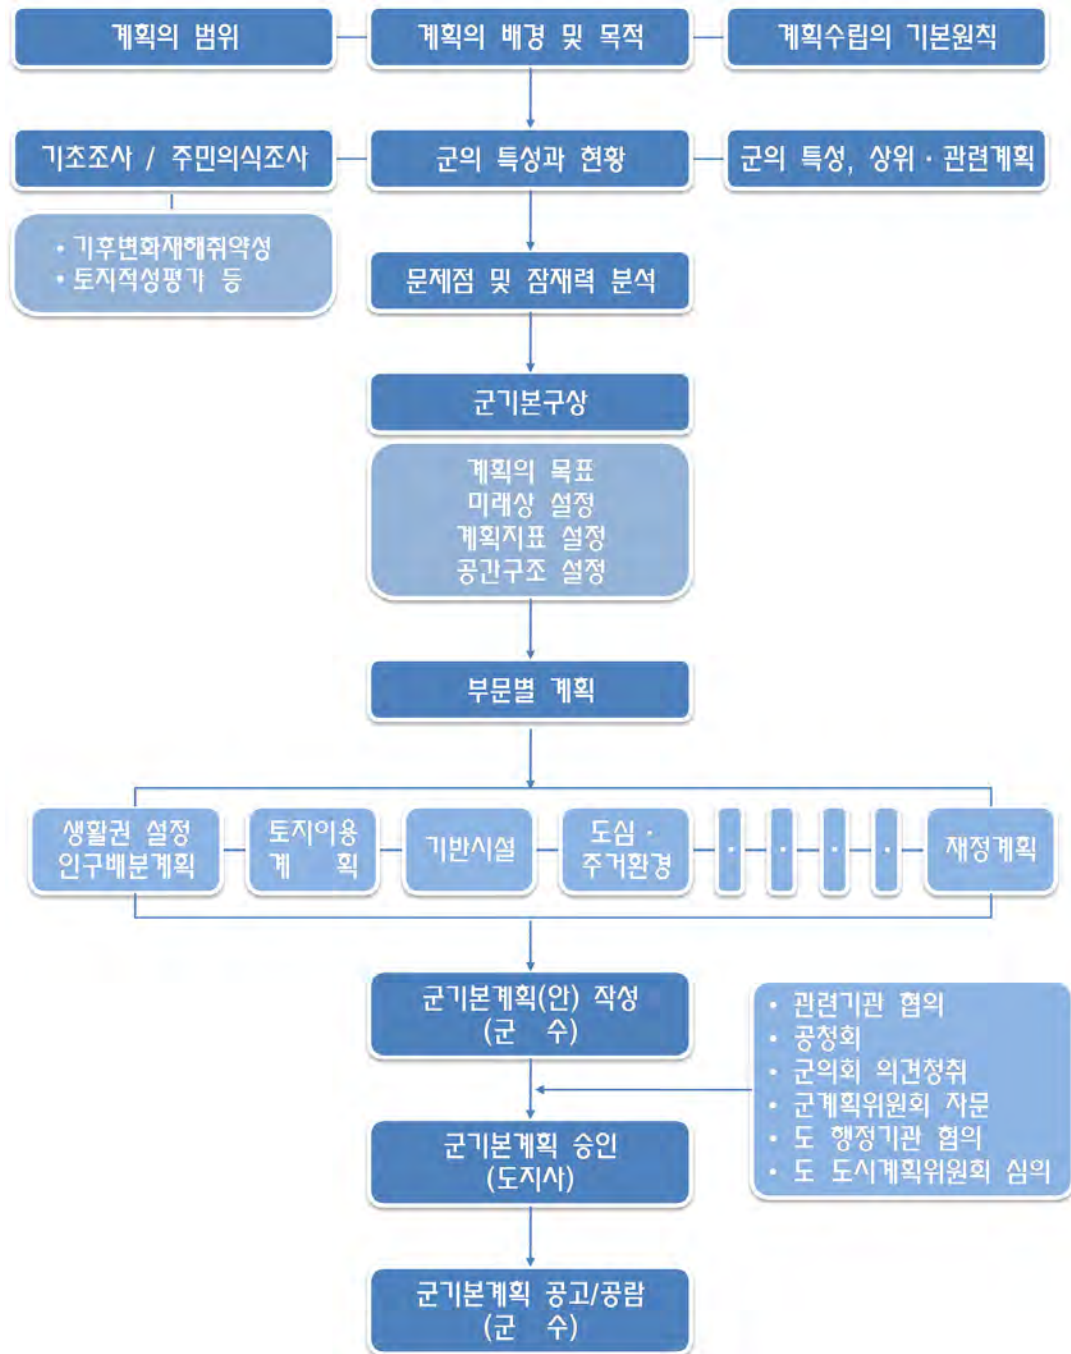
계획의 범위

계획의 배경 및 목적

계획수립의 기본원칙

기초조사 / 주민의식조사

군의 특성과 현황

군의 특성, 상위 · 관련계획

• 기후변화재해취약성
• 토지적성평가 등

문제점 및 잠재력 분석

군기본구상

계획의 목표
미래상 설정
계획지표 설정
공간구조 설정

부문별 계획

생활권 설정
인구배분계획

토지이용
계 획

기반시설

도심 ·
주거환경

·

·

·

·

재정계획

군기본계획(안) 작성
(군 수)

• 관련기관 협의
• 공청회
• 군의회 의견청취
• 군계획위원회 자문
• 도 행정기관 협의
• 도 도시계획위원회 심의

군기본계획 승인
(도지사)

군기본계획 공고/공람
(군 수)